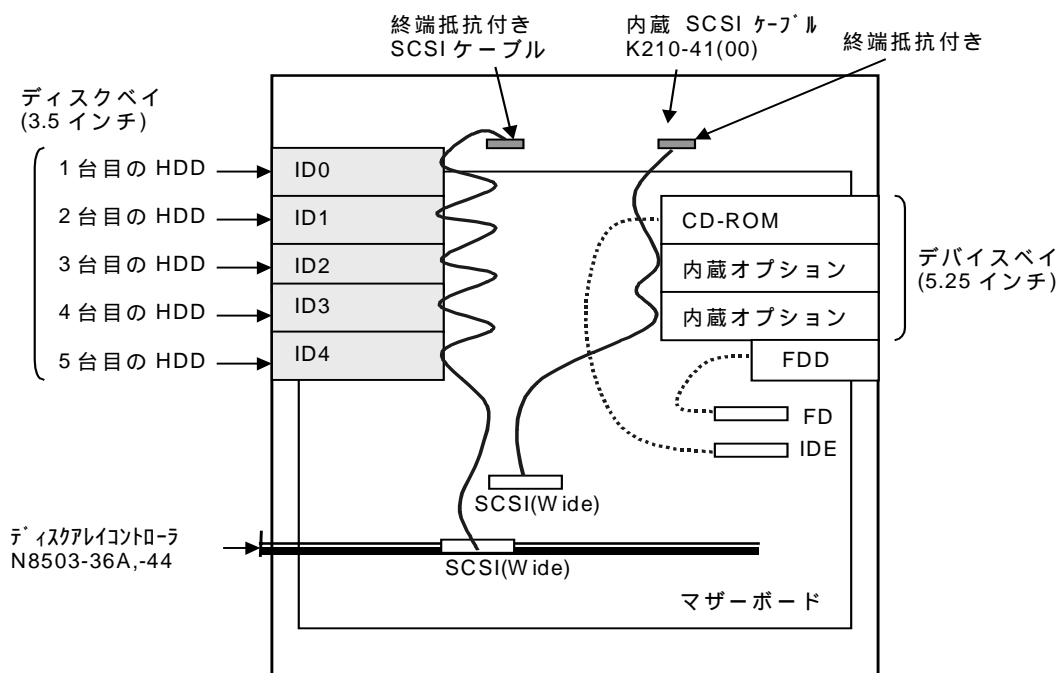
終端抵抗付き SCSI ケーブル

内蔵 SCSI ｹｰﾌﾞﾙ K210-41(00)

終端抵抗付き

ディスクベイ (3.5 インチ)

1 台目の HDD
2 台目の HDD
3 台目の HDD
4 台目の HDD
5 台目の HDD

ID0
ID1
ID2
ID3
ID4

CD-ROM
内蔵オプション
内蔵オプション

デバイスベイ (5.25 インチ)

FDD
FD
IDE

SCSI(Wide)

ﾃﾞｨｽｸｱﾚｲｺﾝﾄﾛｰﾗ N8503-36A,-44

SCSI(Wide)

マザーボード